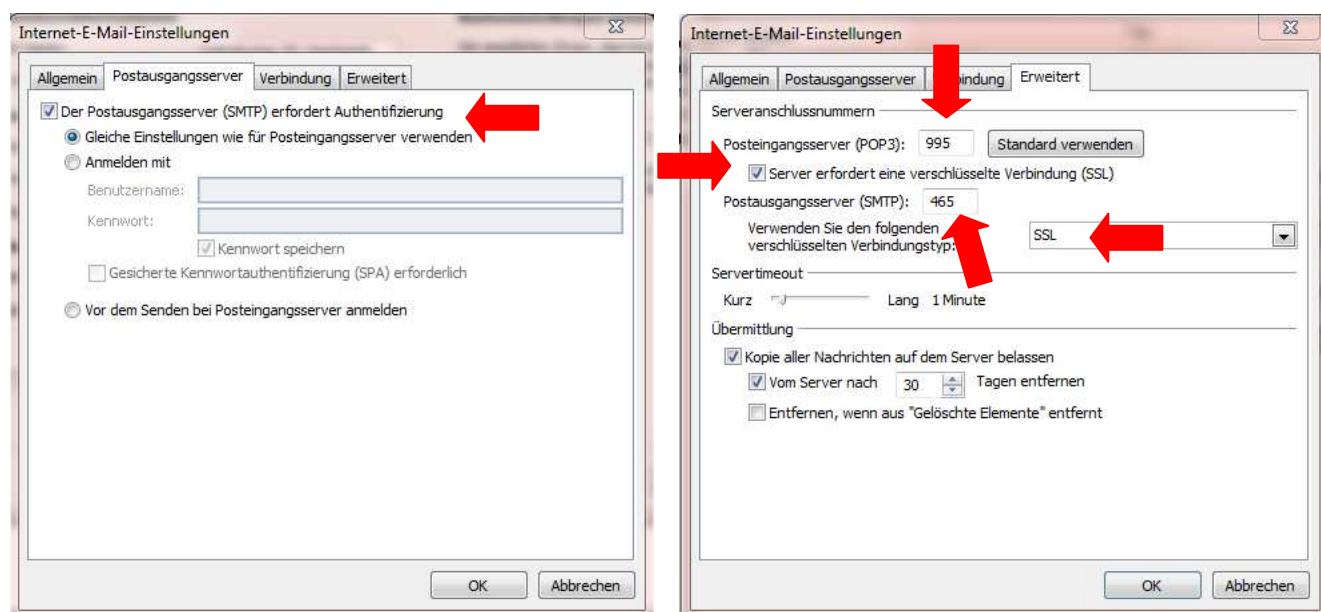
Internet-E-Mail-Einstellungen

Allgemein | Postausgangsserver | Verbindung | Erweitert

Der Postausgangsserver (SMTP) erfordert Authentifizierung

Gleiche Einstellungen wie für Posteingangsserver verwenden

Anmelden mit

Benutzername:

Kennwort:

Kennwort speichern

Gesicherte Kennwortauthentifizierung (SPA) erforderlich

Vor dem Senden bei Posteingangsserver anmelden

OK | Abbrechen

Internet-E-Mail-Einstellungen

Allgemein | Postausgangsserver | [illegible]bindung | Erweitert

Serveranschlussnummern

Posteingangsserver (POP3): 995 Standard verwenden

Server erfordert eine verschlüsselte Verbindung (SSL)

Postausgangsserver (SMTP): 465

Verwenden Sie den folgenden verschlüsselten Verbindungstyp: SSL

Servertimeout

Kurz Lang 1 Minute

Übermittlung

Kopie aller Nachrichten auf dem Server belassen

Vom Server nach 30 Tagen entfernen

Entfernen, wenn aus "Gelöschte Elemente" entfernt

OK | Abbrechen